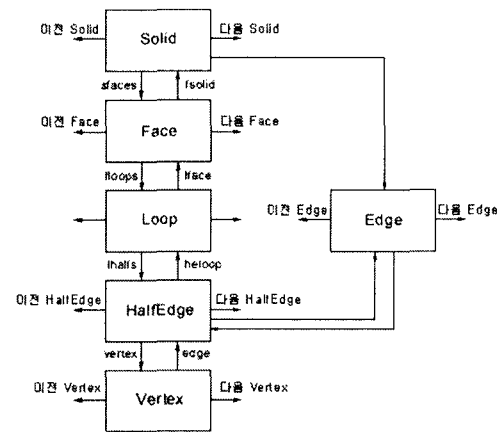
이전 Solid
Solid
다음 Solid
sfaces
fsolid
이전 Face
Face
다음 Face
floops
lface
Loop
이전 Edge
Edge
다음 Edge
lhalfs
heloop
이전 HalfEdge
HalfEdge
다음 HalfEdge
vertex
edge
이전 Vertex
Vertex
다음 Vertex